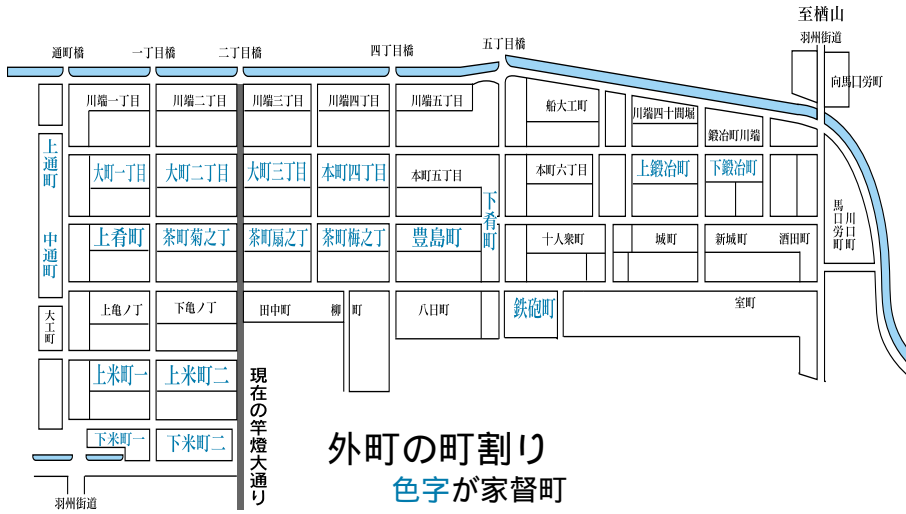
至楢山
羽州街道
通町橋
一丁目橋
二丁目橋
四丁目橋
五丁目橋
向馬口労町
川端一丁目
川端二丁目
川端三丁目
川端四丁目
川端五丁目
船大工町
川端四十間堀
鍛冶町川端
上通町
大町一丁目
大町二丁目
大町三丁目
本町四丁目
本町五丁目
本町六丁目
上鍛冶町
下鍛冶町
馬口労町
川口町
中通町
上肴町
茶町菊之丁
茶町扇之丁
茶町梅之丁
豊島町
下肴町
十人衆町
城町
新城町
酒田町
大工町
上亀ノ丁
下亀ノ丁
田中町
柳町
八日町
鉄砲町
室町
上米町一
上米町二
現在の竿燈大通り
下米町一
下米町二
外町の町割り
色字が家督町
羽州街道